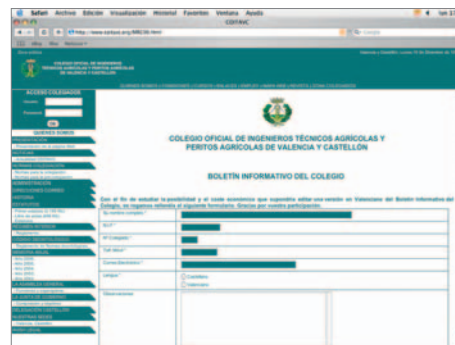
Safari Archivo Edición Visualización Historial Favoritos Ventana Ayuda

COITAVC

Google

COLEGIO OFICIAL DE INGENIEROS TÉCNICOS AGRÍCOLAS Y PERITOS AGRÍCOLAS DE VALENCIA Y CASTELLÓN

ACCESO COLEGIADOS

Usuario

Password

QUIENES SOMOS

ADMINISTRACIÓN

HISTORIA

COLEGIO OFICIAL DE INGENIEROS TÉCNICOS AGRÍCOLAS Y PERITOS AGRÍCOLAS DE VALENCIA Y CASTELLÓN

BOLETÍN INFORMATIVO DEL COLEGIO

Con el fin de estudiar la posibilidad y el coste económico que supondría editar una versión en Valenciano del Boletín Informativo del Colegio, os rogamos rellenéis el siguiente formulario. Gracias por vuestra participación.

Su nombre completo *

N.I.F. *

Nº Colegiado *

Teléfono *

Correo Electrónico *

Lengua *

Castellano

Valenciano

Observaciones